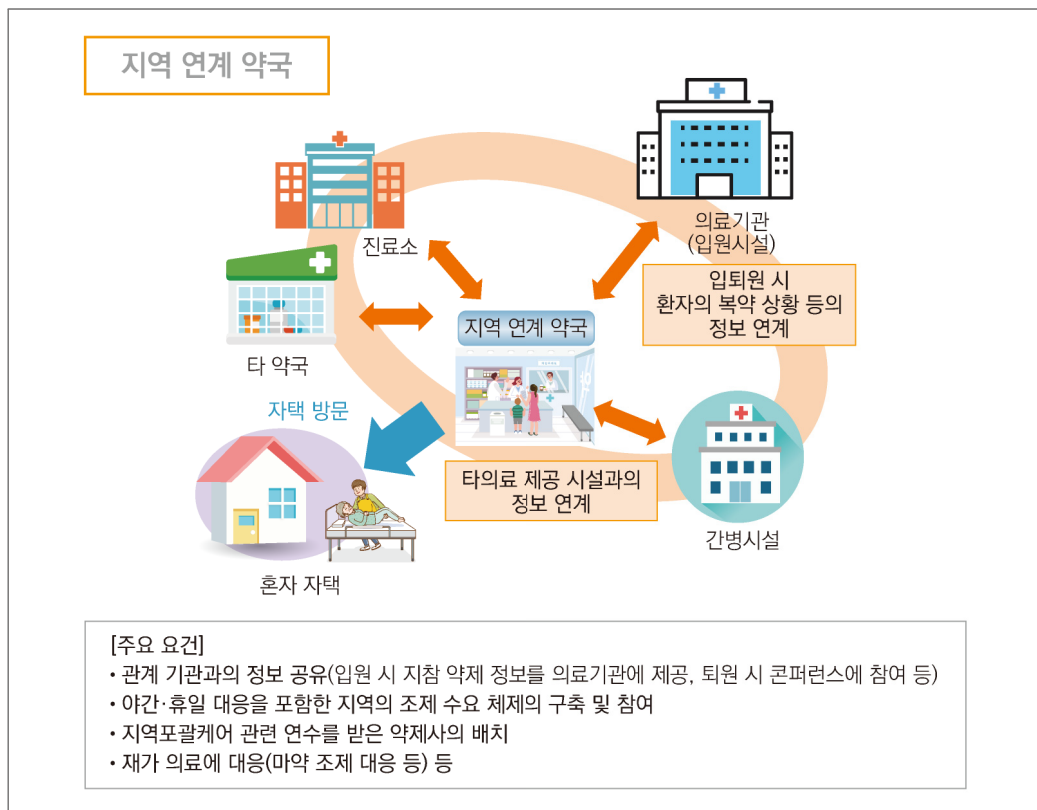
지역 연계 약국

진료소

의료기관
(입원시설)

입퇴원 시
환자의 복약 상황 등의
정보 연계

타 약국

지역 연계 약국

자택 방문

타의료 제공 시설과의
정보 연계

간병시설

혼자 자택

[주요 요건]
• 관계 기관과의 정보 공유(입원 시 지참 약제 정보를 의료기관에 제공, 퇴원 시 콘퍼런스에 참여 등)
• 야간·휴일 대응을 포함한 지역의 조제 수요 체제의 구축 및 참여
• 지역포괄케어 관련 연수를 받은 약제사의 배치
• 재가 의료에 대응(마약 조제 대응 등) 등